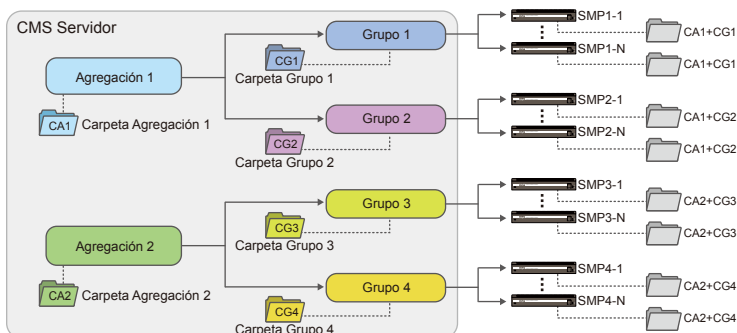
CMS Servidor

Agregación 1

CA1 Carpeta Agregación 1

Grupo 1

CG1
Carpeta Grupo 1

Grupo 2

CG2
Carpeta Grupo 2

Agregación 2

CA2 Carpeta Agregación 2

Grupo 3

CG3
Carpeta Grupo 3

Grupo 4

CG4
Carpeta Grupo 4

SMP1-1
CA1+CG1
SMP1-N
CA1+CG1

SMP2-1
CA1+CG2
SMP2-N
CA1+CG2

SMP3-1
CA2+CG3
SMP3-N
CA2+CG3

SMP4-1
CA2+CG4
SMP4-N
CA2+CG4